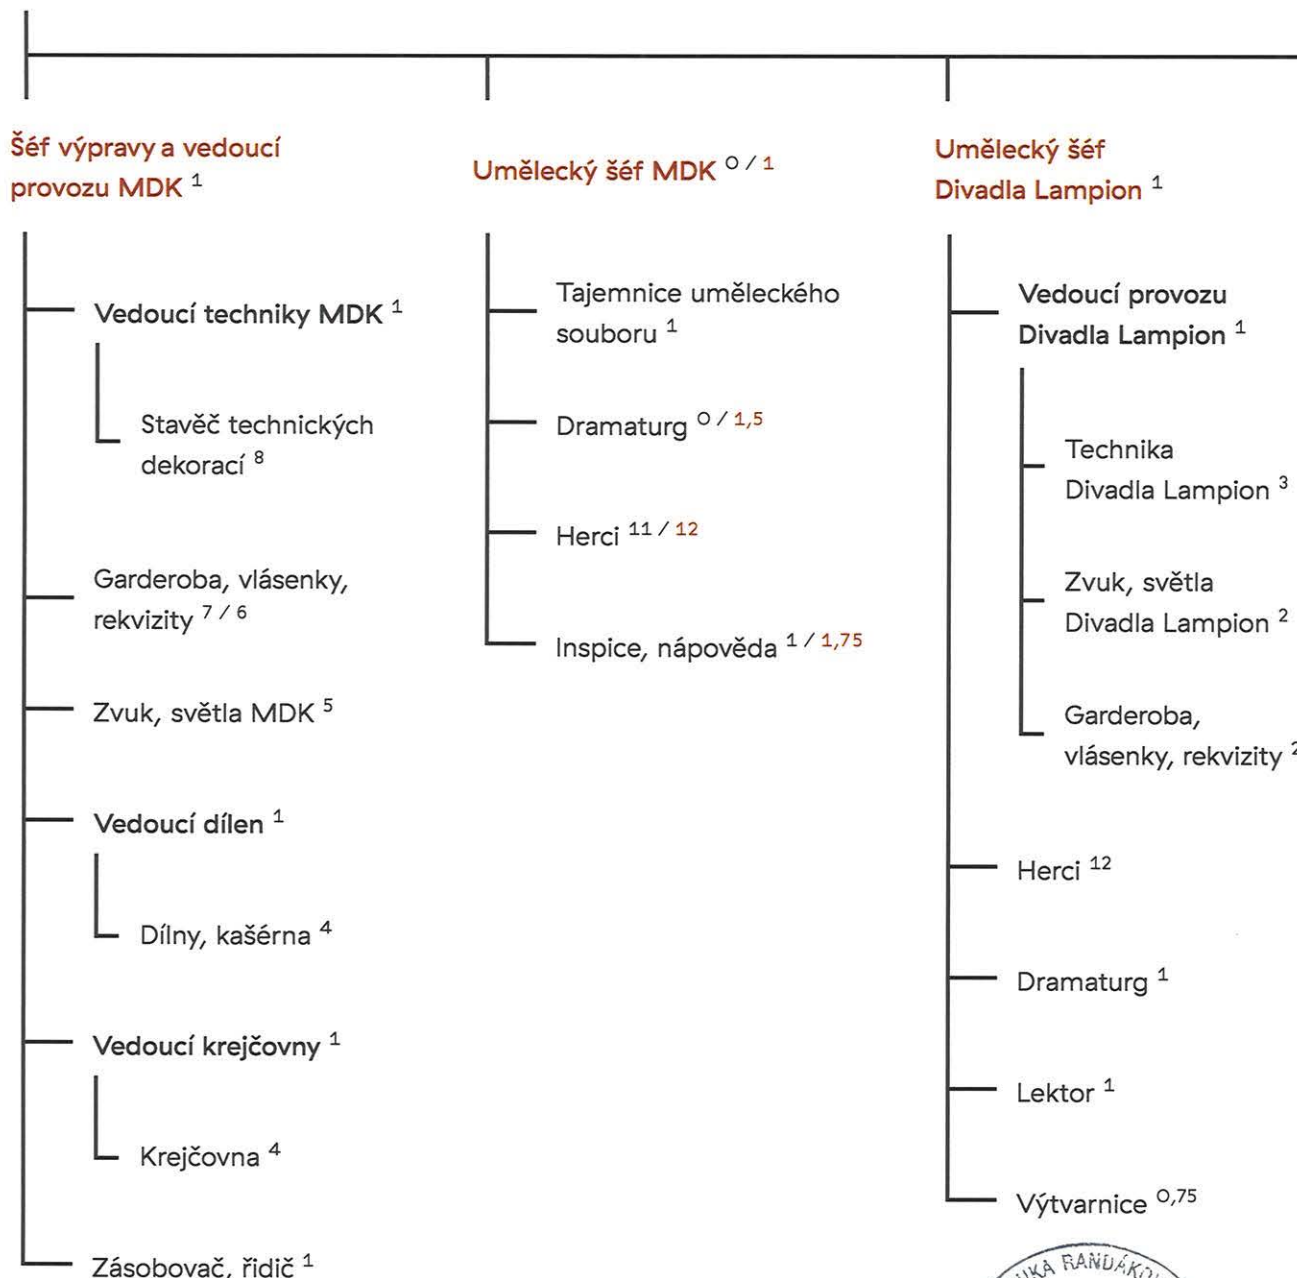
Šéf výpravy a vedoucí provozu MDK $^{1}$

Vedoucí techniky MDK $^{1}$

Stavěč technických dekorací $^{8}$

Garderoba, vlásenky, rekvizity $^{7 / 6}$

Zvuk, světla MDK $^{5}$

Vedoucí dílen $^{1}$

Dílny, kašérna $^{4}$

Vedoucí krejčovny $^{1}$

Krejčovna $^{4}$

Zásobovač, řidič $^{1}$

Umělecký šéf MDK $^{0 / 1}$

Tajemnice uměleckého souboru $^{1}$

Dramaturg $^{0 / 1,5}$

Herci $^{11 / 12}$

Inspice, nápověda $^{1 / 1,75}$

Umělecký šéf Divadla Lampion $^{1}$

Vedoucí provozu Divadla Lampion $^{1}$

Technika Divadla Lampion $^{3}$

Zvuk, světla Divadla Lampion $^{2}$

Garderoba, vlásenky, rekvizity $^{2}$

Herci $^{12}$

Dramaturg $^{1}$

Lektor $^{1}$

Výtvarnice $^{0,75}$

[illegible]KA RANDÁKO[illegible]